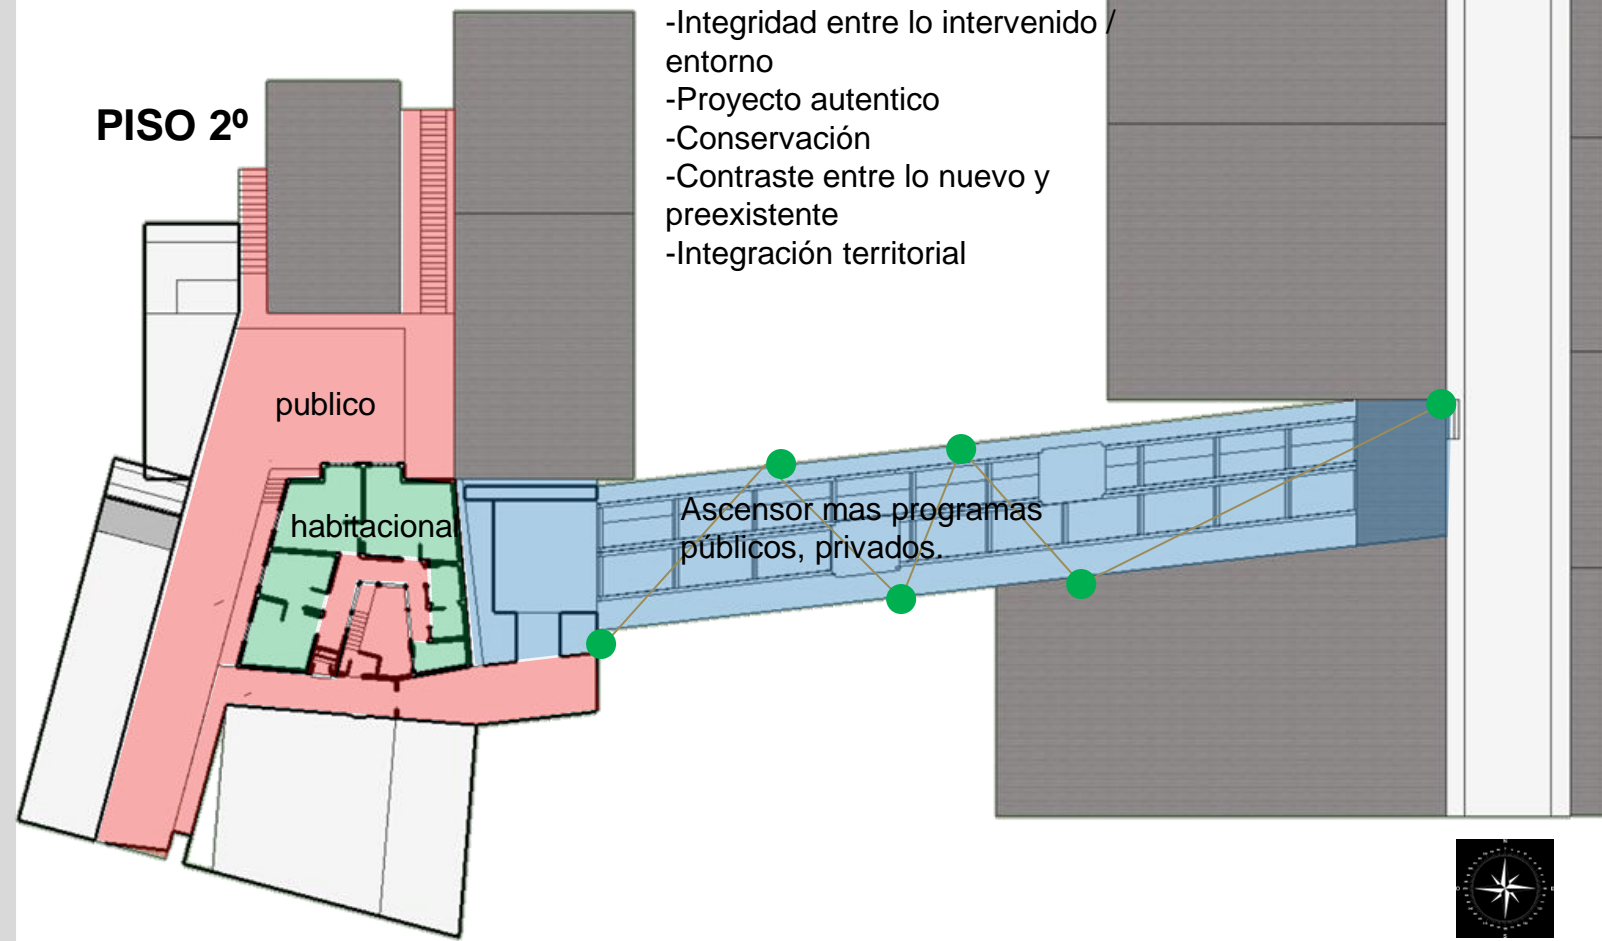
PISO 2º

-Integridad entre lo intervenido / entorno
-Proyecto autentico
-Conservación
-Contraste entre lo nuevo y preexistente
-Integración territorial

publico

habitacional

Ascensor mas programas públicos, privados.